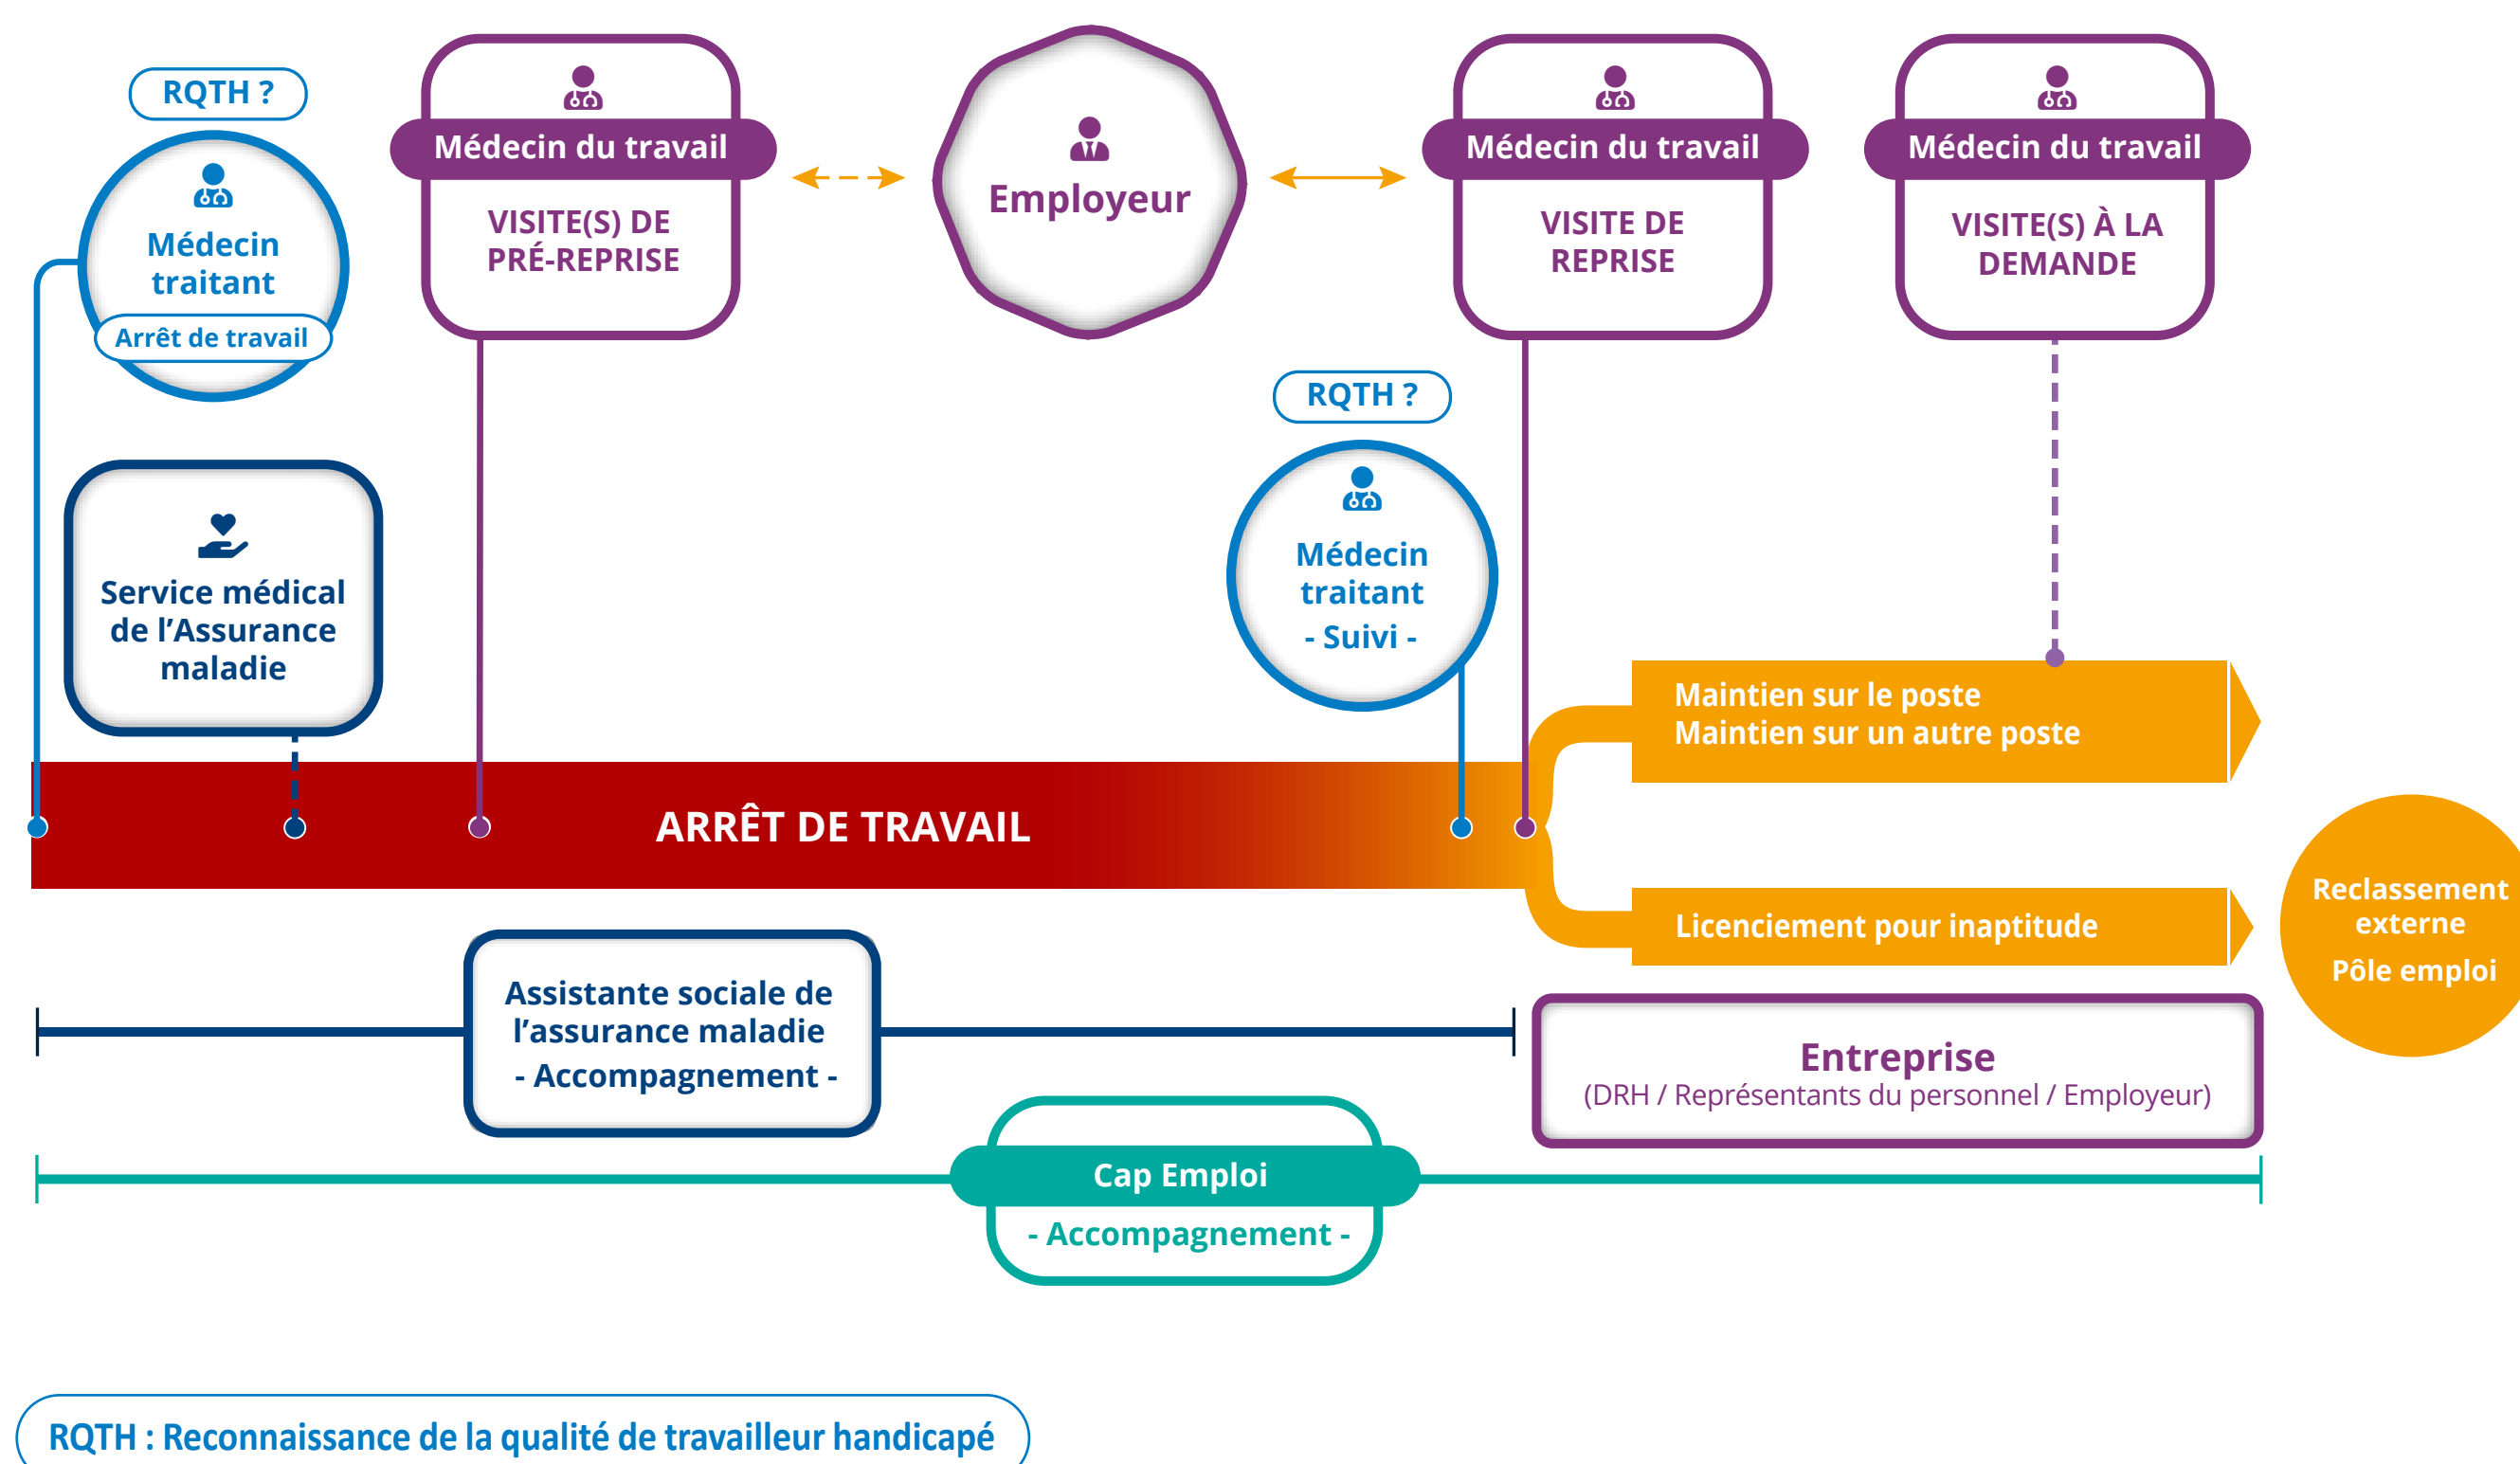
RQTH ?

Médecin traitant

Arrêt de travail

Médecin du travail

VISITE(S) DE PRÉ-REPRISE

Employeur

Médecin du travail

VISITE DE REPRISE

Médecin du travail

VISITE(S) À LA DEMANDE

RQTH ?

Médecin traitant
- Suivi -

Service médical de l'Assurance maladie

Maintien sur le poste
Maintien sur un autre poste

ARRÊT DE TRAVAIL

Licenciement pour inaptitude

Reclassement externe
Pôle emploi

Assistante sociale de l'assurance maladie
- Accompagnement -

Entreprise
(DRH / Représentants du personnel / Employeur)

Cap Emploi
- Accompagnement -

RQTH : Reconnaissance de la qualité de travailleur handicapé